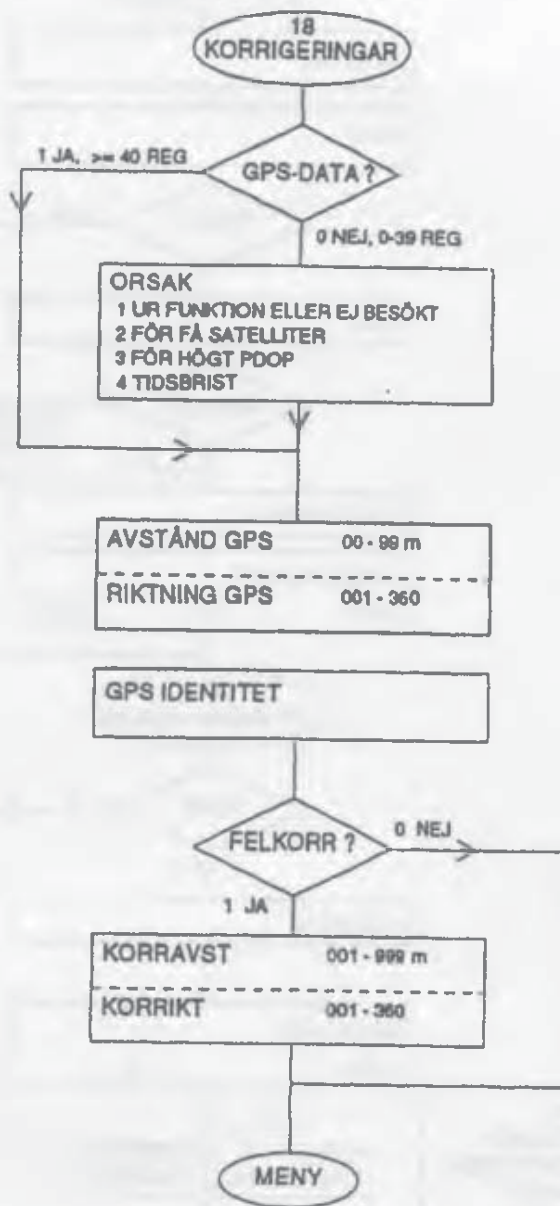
18
KORRIGERINGAR

1 JA, >= 40 REG

GPS-DATA ?

0 NEJ, 0-39 REG

ORSAK
1 UR FUNKTION ELLER EJ BESÖKT
2 FÖR FÅ SATELLITER
3 FÖR HÖGT PDOP
4 TIDSBRIST

AVSTÅND GPS 00 - 99 m

RIKTNING GPS 001 - 360

GPS IDENTITET

FELKORR ?

0 NEJ

1 JA

KORRAVST 001 - 999 m

KORRIKT 001 - 360

MENY